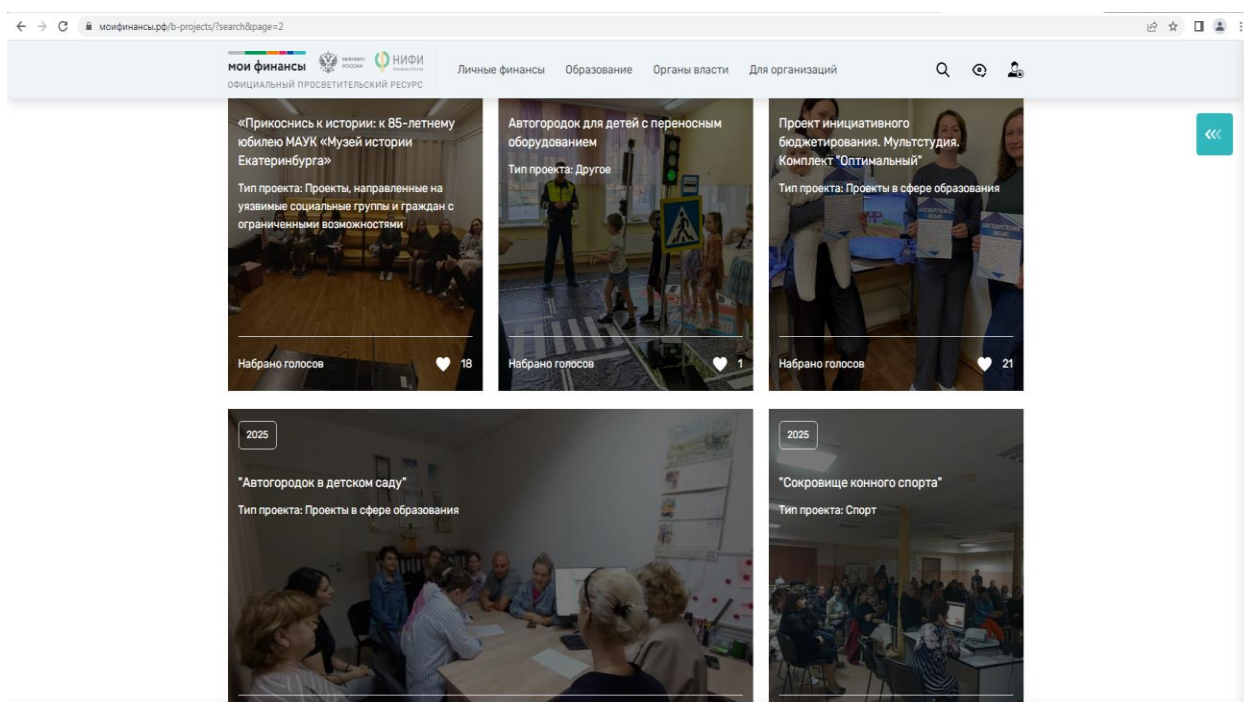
моифинансы.рф/b-projects/?search&page=2

мои финансы
ОФИЦИАЛЬНЫЙ ПРОСВЕТИТЕЛЬСКИЙ РЕСУРС
НИФИ

Личные финансы Образование Органы власти Для организаций

«Прикоснись к истории: к 85-летнему юбилею МАУК «Музей истории Екатеринбурга»
Тип проекта: Проекты, направленные на уязвимые социальные группы и граждан с ограниченными возможностями
Набрано голосов 18

Автогородок для детей с переносным оборудованием
Тип проекта: Другое
Набрано голосов 1

Проект инициативного бюджетирования. Мультстудия. Комплект "Оптимальный"
Тип проекта: Проекты в сфере образования
Набрано голосов 21

2025
"Автогородок в детском саду"
Тип проекта: Проекты в сфере образования

2025
"Сокровище конного спорта"
Тип проекта: Спорт